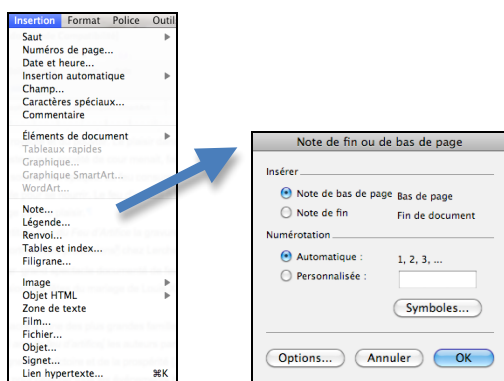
Insertion Format Police Outil

Saut
Numéros de page...
Date et heure...
Insertion automatique
Champ...
Caractères spéciaux...
Commentaire

Éléments de document
Tableaux rapides
Graphique...
Graphique SmartArt...
WordArt...

Note...
Légende...
Renvoi...
Tables et index...
Filigrane...

Image
Objet HTML
Zone de texte
Film...
Fichier...
Objet...
Signet...
Lien hypertexte... ⌘K

Note de fin ou de bas de page

Insérer
Note de bas de page Bas de page
Note de fin Fin de document

Numérotation
Automatique : 1, 2, 3, ...
Personnalisée :

Symboles...

Options... Annuler OK